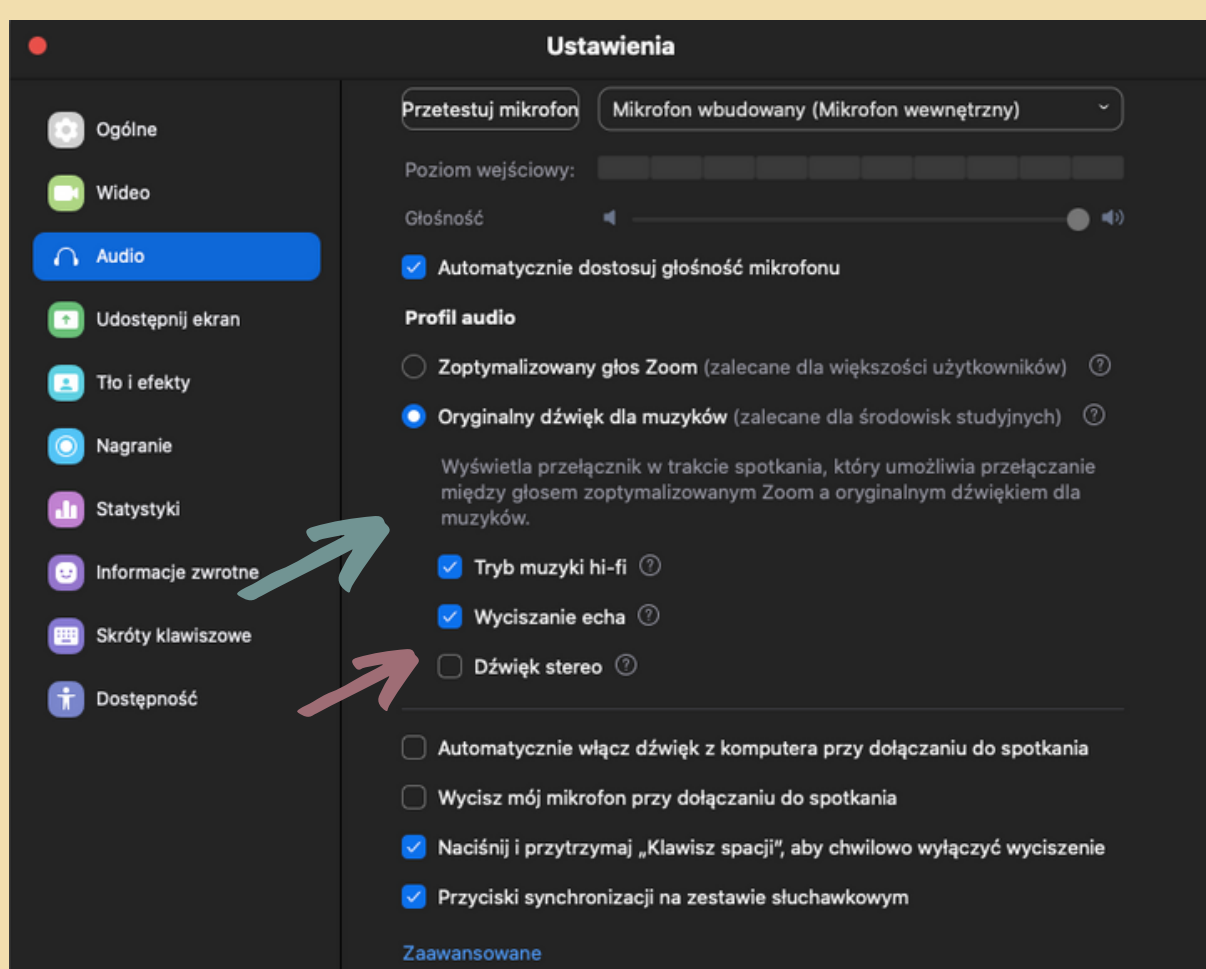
Ustawienia

Ogólne
Wideo
Audio
Udostępnij ekran
Tło i efekty
Nagranie
Statystyki
Informacje zwrotne
Skróty klawiszowe
Dostępność

Przetestuj mikrofon
Mikrofon wbudowany (Mikrofon wewnętrzny)

Poziom wejściowy:

Głośność

Automatycznie dostosuj głośność mikrofonu

Profil audio

Zoptymalizowany głos Zoom (zalecane dla większości użytkowników)

Oryginalny dźwięk dla muzyków (zalecane dla środowisk studyjnych)

Wyświetla przełącznik w trakcie spotkania, który umożliwia przełączanie między głosem zoptymalizowanym Zoom a oryginalnym dźwiękiem dla muzyków.

Tryb muzyki hi-fi

Wyciszanie echa

Dźwięk stereo

Automatycznie włącz dźwięk z komputera przy dołączaniu do spotkania

Wycisz mój mikrofon przy dołączaniu do spotkania

Naciśnij i przytrzymaj „Klawisz spacji", aby chwilowo wyłączyć wyciszenie

Przyciski synchronizacji na zestawie słuchawkowym

Zaawansowane